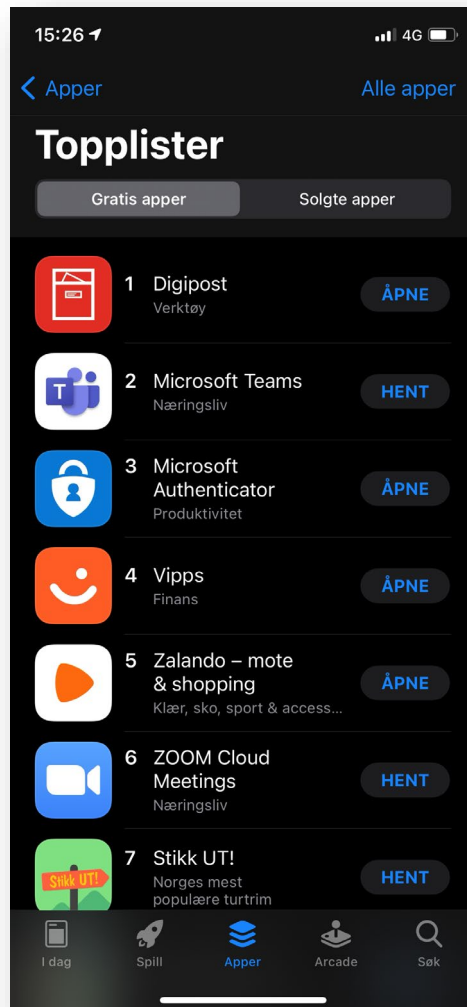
15:26

4G

Apper

Alle apper

Topplister

Gratis apper

Solgte apper

1 Digipost
Verktøy
ÅPNE

2 Microsoft Teams
Næringsliv
HENT

3 Microsoft Authenticator
Produktivitet
ÅPNE

4 Vipps
Finans
ÅPNE

5 Zalando – mote & shopping
Klær, sko, sport & access...
ÅPNE

6 ZOOM Cloud Meetings
Næringsliv
HENT

Stikk UT!

7 Stikk UT!
Norges mest populære turtrim
HENT

I dag

Spill

Apper

Arcade

Søk